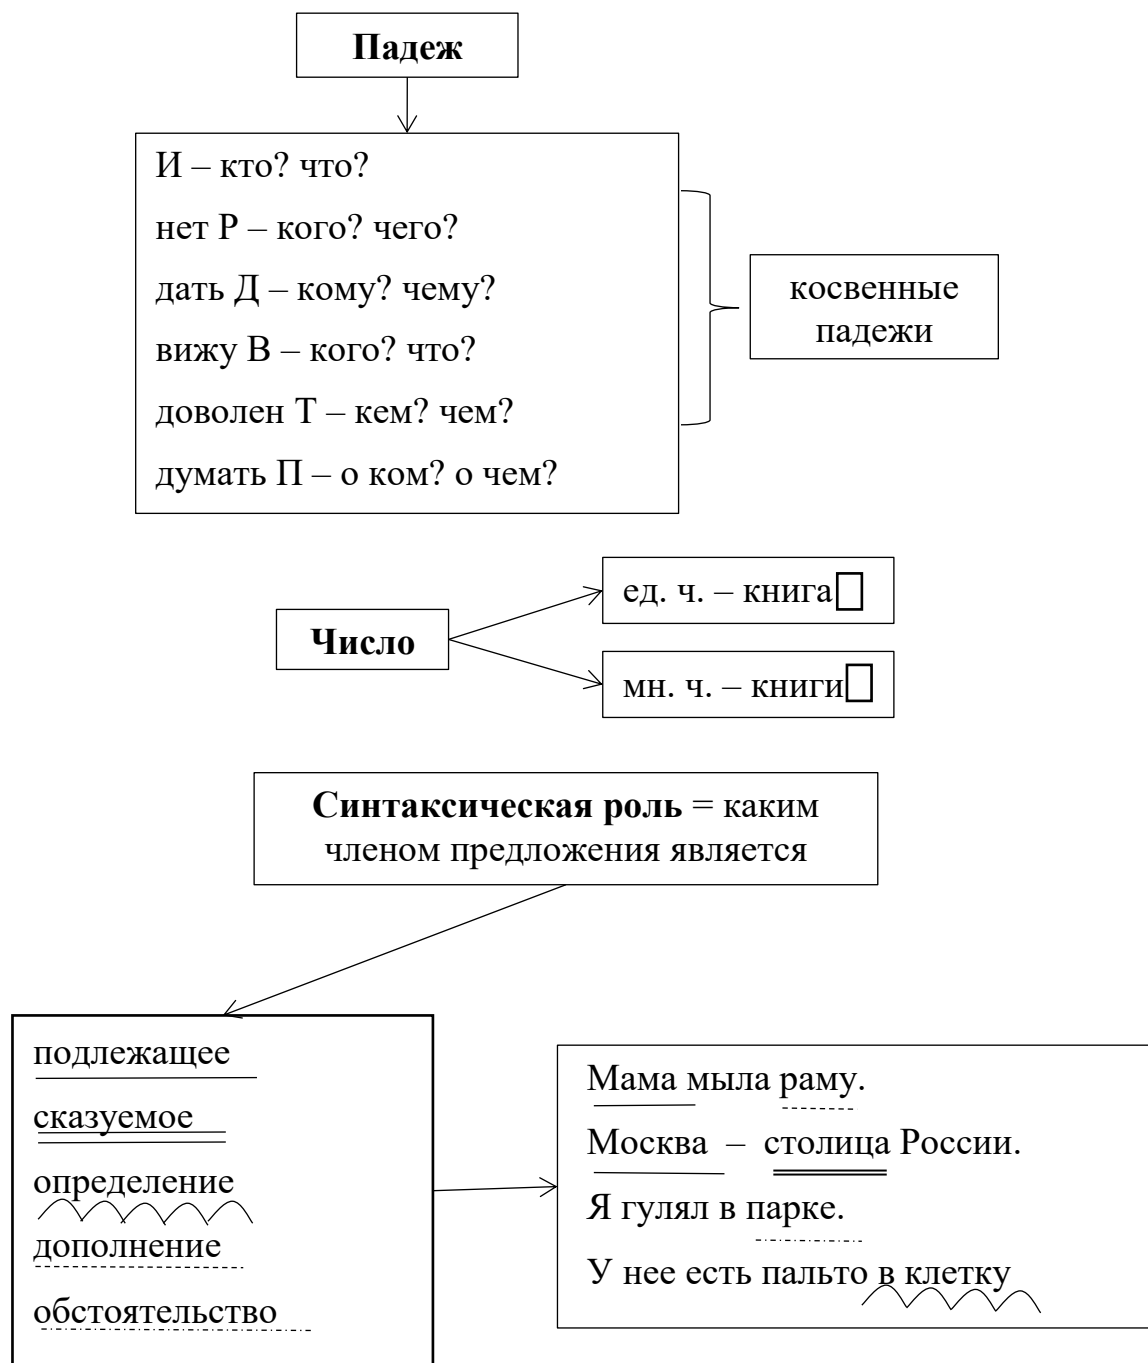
Падеж

И – кто? что?
нет Р – кого? чего?
дать Д – кому? чему?
вижу В – кого? что?
доволен Т – кем? чем?
думать П – о ком? о чем?

косвенные падежи

Число

ед. ч. – книга

мн. ч. – книги

**Синтаксическая роль** = каким членом предложения является

подлежащее
сказуемое
определение
дополнение
обстоятельство

Мама мыла раму.
Москва – столица России.
Я гулял в парке.
У нее есть пальто в клетку